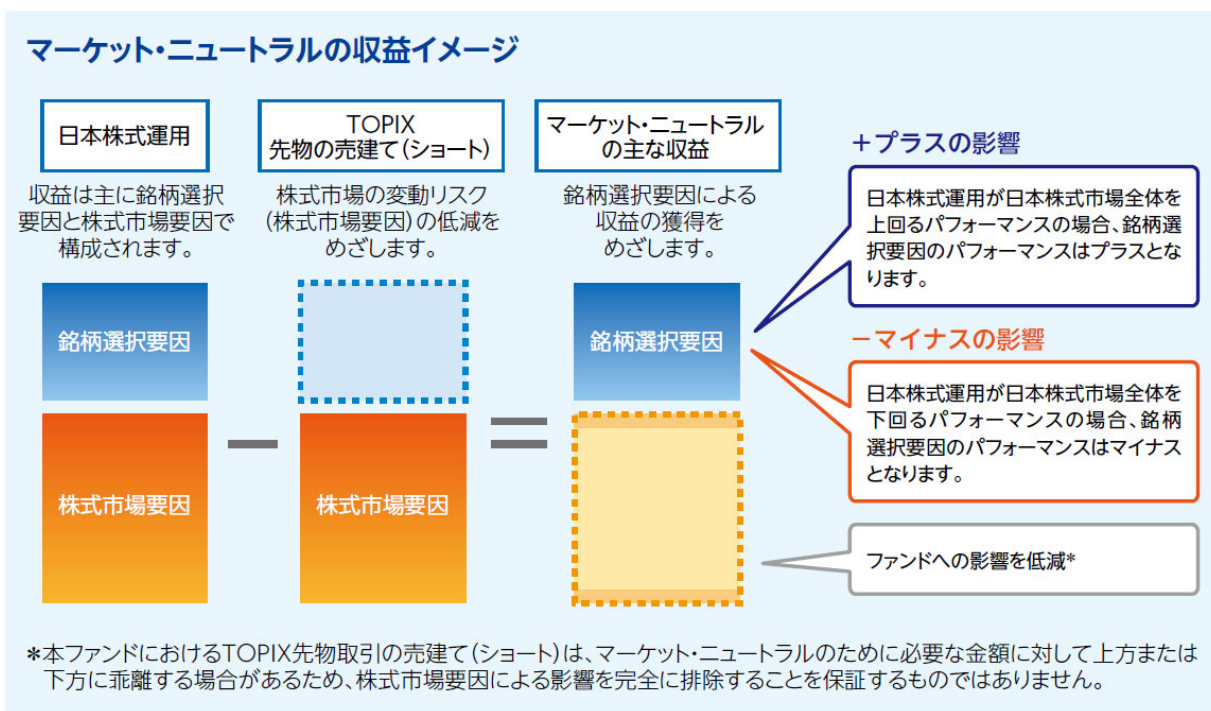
マーケット・ニュートラルの収益イメージ

日本株式運用

収益は主に銘柄選択要因と株式市場要因で構成されます。

TOPIX
先物の売建て(ショート)

株式市場の変動リスク(株式市場要因)の低減をめざします。

マーケット・ニュートラルの主な収益

銘柄選択要因による収益の獲得をめざします。

銘柄選択要因

株式市場要因

－

株式市場要因

＝

銘柄選択要因

＋プラスの影響

日本株式運用が日本株式市場全体を上回るパフォーマンスの場合、銘柄選択要因のパフォーマンスはプラスとなります。

－マイナスの影響

日本株式運用が日本株式市場全体を下回るパフォーマンスの場合、銘柄選択要因のパフォーマンスはマイナスとなります。

ファンドへの影響を低減*

*本ファンドにおけるTOPIX先物取引の売建て(ショート)は、マーケット・ニュートラルのために必要な金額に対して上方または下方に乖離する場合があるため、株式市場要因による影響を完全に排除することを保証するものではありません。